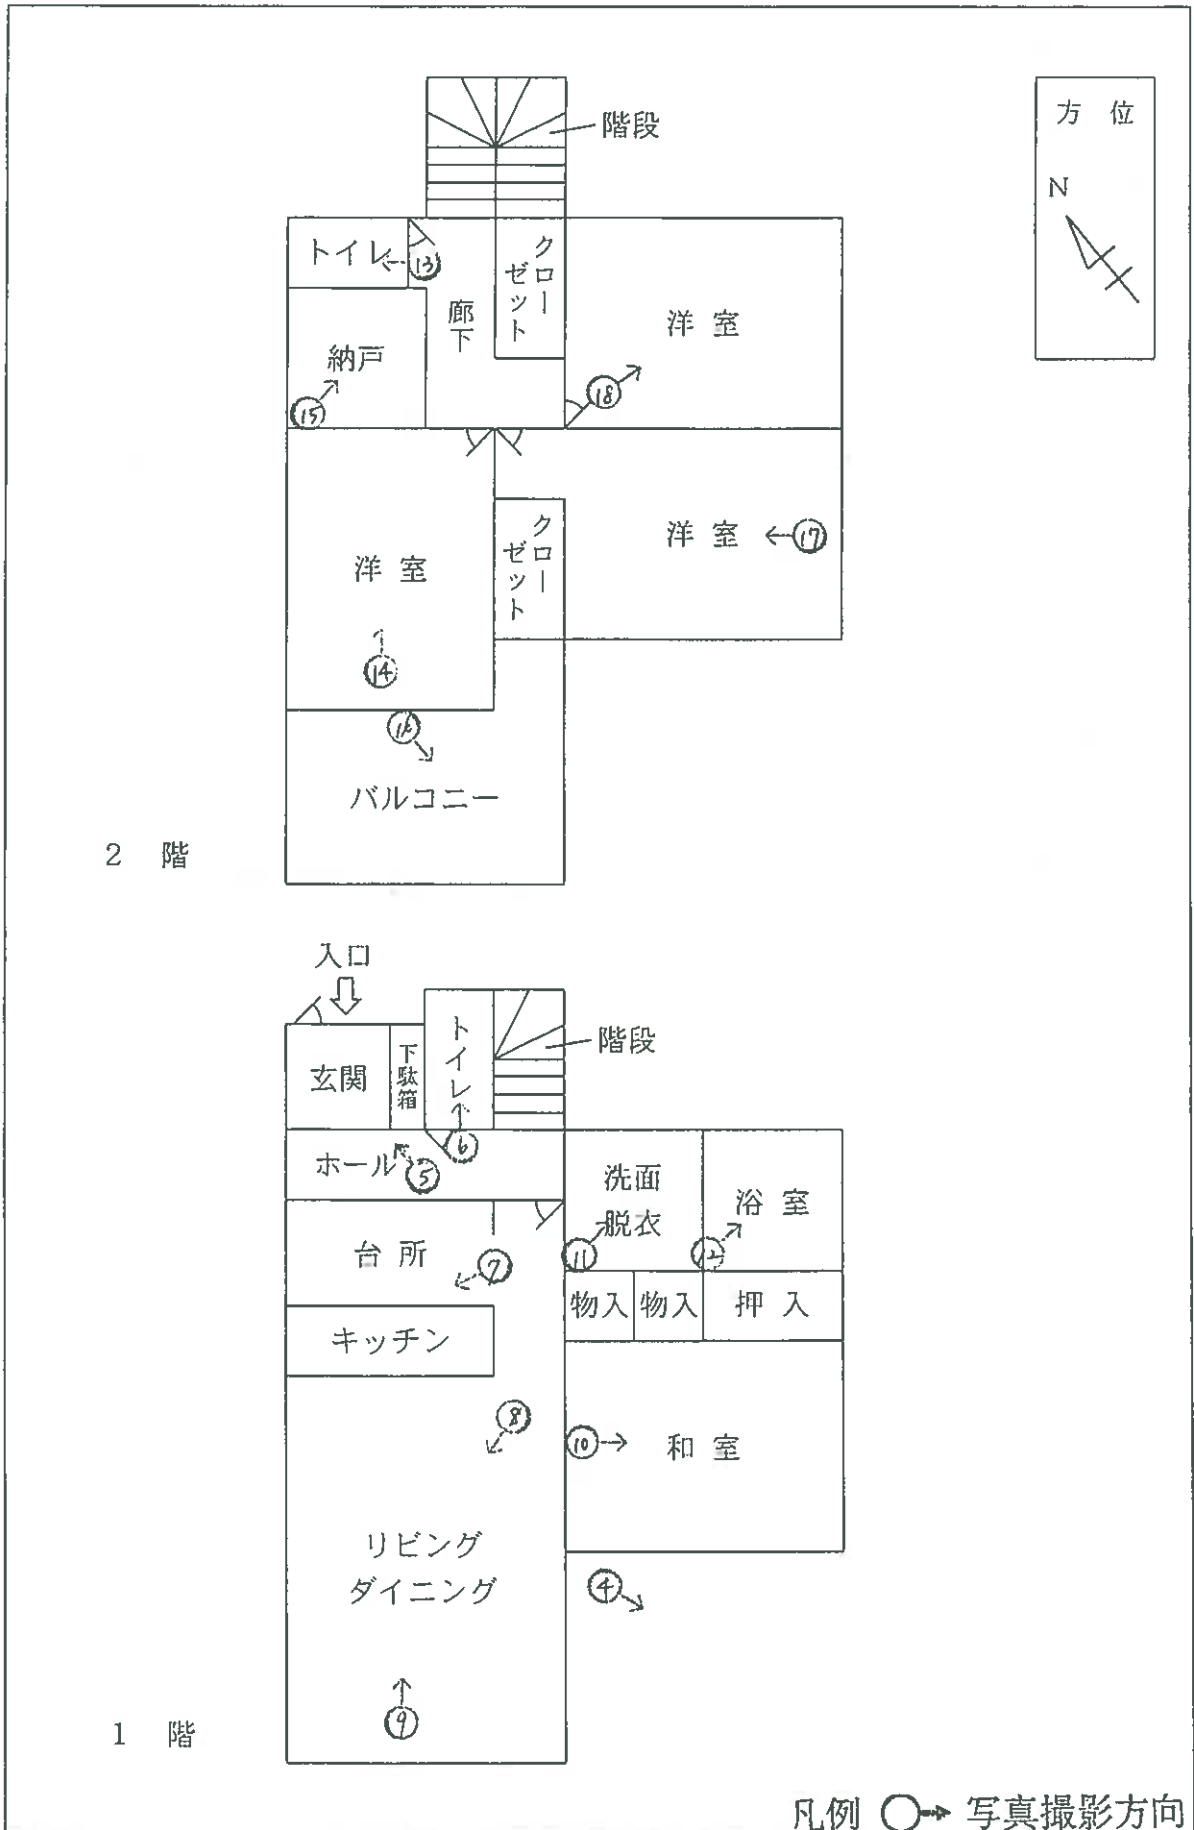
階段

方 位

N

トイレ 13

クローゼット

廊下

洋 室

納戸

15

18

洋 室

17

洋 室

クローゼット

14

16

バルコニー

2 階

入口

玄関

下駄箱

トイレ

階段

6

ホール 5

洗面 脱衣

浴 室

台 所

7

11

12

物入

物入

押 入

キッチン

8

10

和 室

リビング ダイニング

4

9

1 階

凡例 ○→ 写真撮影方向